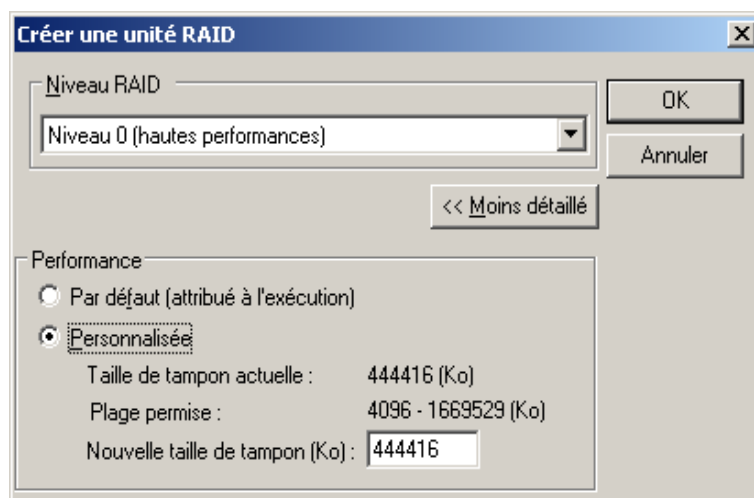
Créer une unité RAID

Niveau RAID

Niveau 0 (hautes performances)

OK

Annuler

<< Moins détaillé

Performance

Par défaut (attribué à l'exécution)

Personnalisée

Taille de tampon actuelle : 444416 (Ko)

Plage permise : 4096 - 1669529 (Ko)

Nouvelle taille de tampon (Ko) : 444416